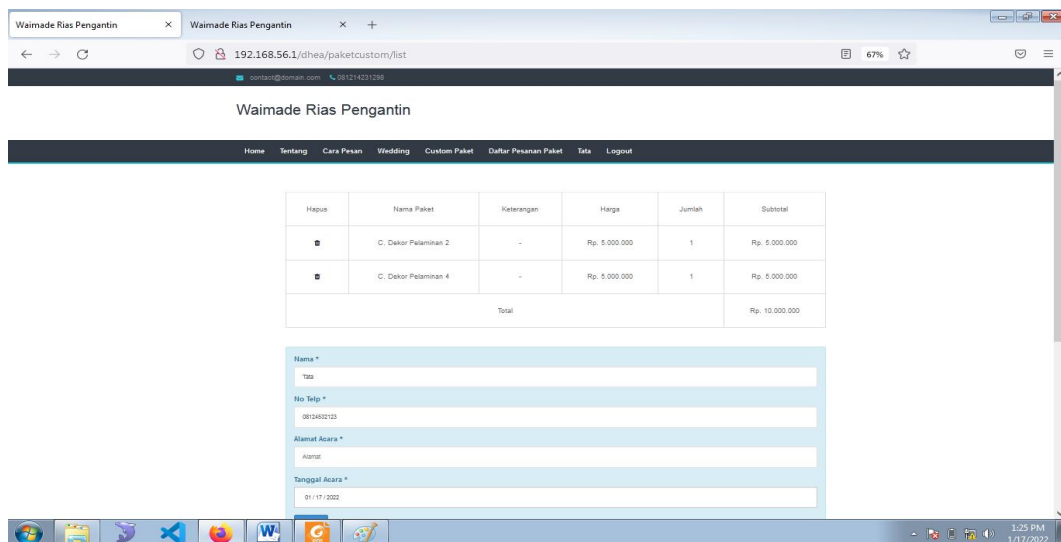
Waimade Rias Pengantin × Waimade Rias Pengantin × +

192.168.56.1/dhea/paketcustom/list 67%

contact@domain.com 081214231298

Waimade Rias Pengantin

Home Tentang Cara Pesan Wedding Custom Paket Daftar Pesanan Paket Tata Logout

| Hapus | Nama Paket | Keterangan | Harga | Jumlah | Subtotal |
|---|---|---|---|---|---|
| | C. Dekor Pelaminan 2 | - | Rp. 5.000.000 | 1 | Rp. 5.000.000 |
| | C. Dekor Pelaminan 4 | - | Rp. 5.000.000 | 1 | Rp. 5.000.000 |
| | | Total | | | Rp. 10.000.000 |

Nama *
Tata
No Telp *
08124532123
Alamat Acara *
Alamat
Tanggal Acara *
01 / 17 / 2022

1:25 PM
1/17/2022